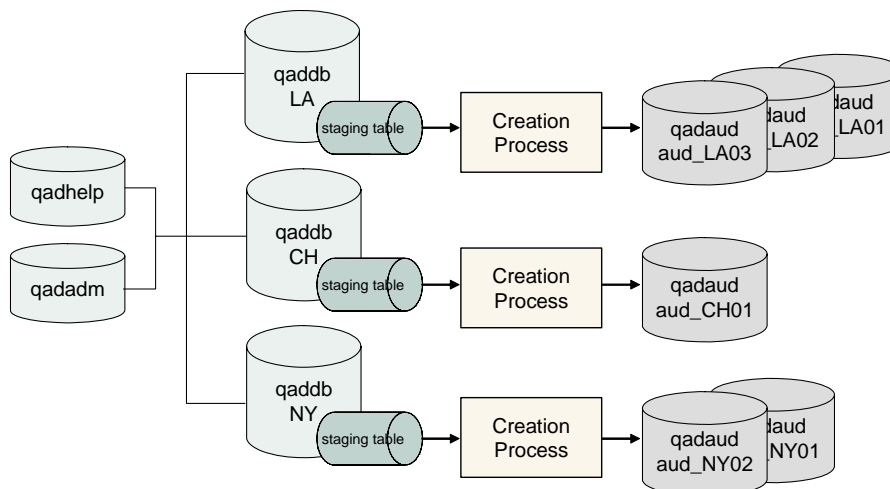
qadhelp

qadadm

qaddb
LA

staging table

Creation Process

qadaud
aud_LA03

daud
LA02

daud
LA01

qaddb
CH

staging table

Creation Process

qadaud
aud_CH01

qaddb
NY

staging table

Creation Process

qadaud
aud_NY02

daud
NY01